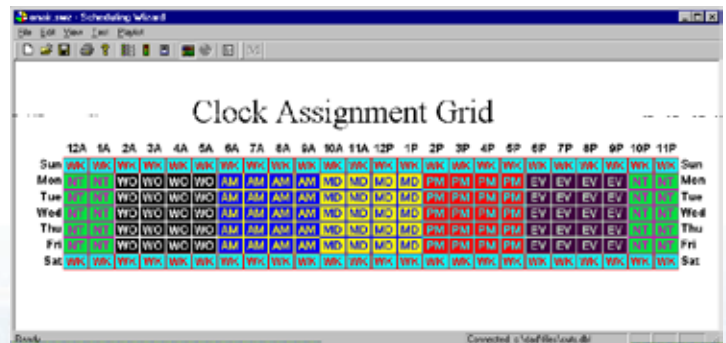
wnak.swz - Scheduling Wizard

File Edit View List Playlist

Clock Assignment Grid

| | 12A | 1A | 2A | 3A | 4A | 5A | 6A | 7A | 8A | 9A | 10A | 11A | 12P | 1P | 2P | 3P | 4P | 5P | 6P | 7P | 8P | 9P | 10P | 11P | |
|---|---|---|---|---|---|---|---|---|---|---|---|---|---|---|---|---|---|---|---|---|---|---|---|---|---|
| Sun | WK | WK | WK | WK | WK | WK | WK | WK | WK | WK | WK | WK | WK | WK | WK | WK | WK | WK | WK | WK | WK | WK | WK | WK | Sun |
| Mon | NT | NT | WO | WO | WO | WO | AM | AM | AM | AM | MD | MD | MD | MD | PM | PM | PM | PM | EV | EV | EV | EV | NT | NT | Mon |
| Tue | NT | NT | WO | WO | WO | WO | AM | AM | AM | AM | MD | MD | MD | MD | PM | PM | PM | PM | EV | EV | EV | EV | NT | NT | Tue |
| Wed | NT | NT | WO | WO | WO | WO | AM | AM | AM | AM | MD | MD | MD | MD | PM | PM | PM | PM | EV | EV | EV | EV | NT | NT | Wed |
| Thu | NT | NT | WO | WO | WO | WO | AM | AM | AM | AM | MD | MD | MD | MD | PM | PM | PM | PM | EV | EV | EV | EV | NT | NT | Thu |
| Fri | NT | NT | WO | WO | WO | WO | AM | AM | AM | AM | MD | MD | MD | MD | PM | PM | PM | PM | EV | EV | EV | EV | NT | NT | Fri |
| Sat | WK | WK | WK | WK | WK | WK | WK | WK | WK | WK | WK | WK | WK | WK | WK | WK | WK | WK | WK | WK | WK | WK | WK | WK | Sat |

Ready

Connected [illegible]